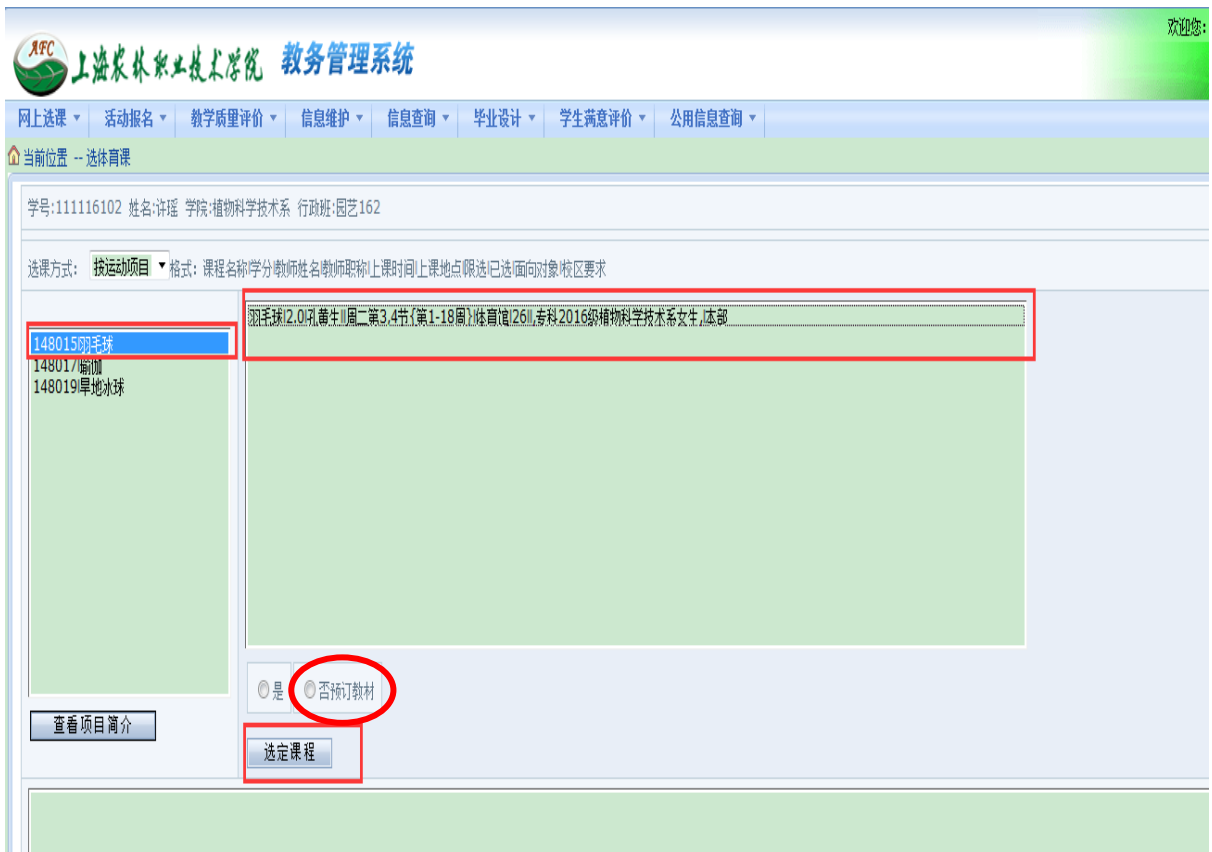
AFC 上海农林职业技术学院 教务管理系统

欢迎您:

网上选课 ▼ 活动报名 ▼ 教学质量评价 ▼ 信息维护 ▼ 信息查询 ▼ 毕业设计 ▼ 学生满意评价 ▼ 公用信息查询 ▼

当前位置 -- 选体育课

学号:111116102 姓名:许瑶 学院:植物科学技术系 行政班:园艺162

选课方式: 按运动项目 ▼ 格式: 课程名称|学分|教师姓名|教师职称|上课时间|上课地点|限选|已选|面向对象|校区要求

148015|羽毛球
148017|瑜伽
148019|旱地冰球

羽毛球|2.0|孔蕾|讲师|周二第3,4节{第1-18周}|体育馆|26||,专科2016级植物科学技术系女生,|本部

查看项目简介

是 否预订教材

选定课程